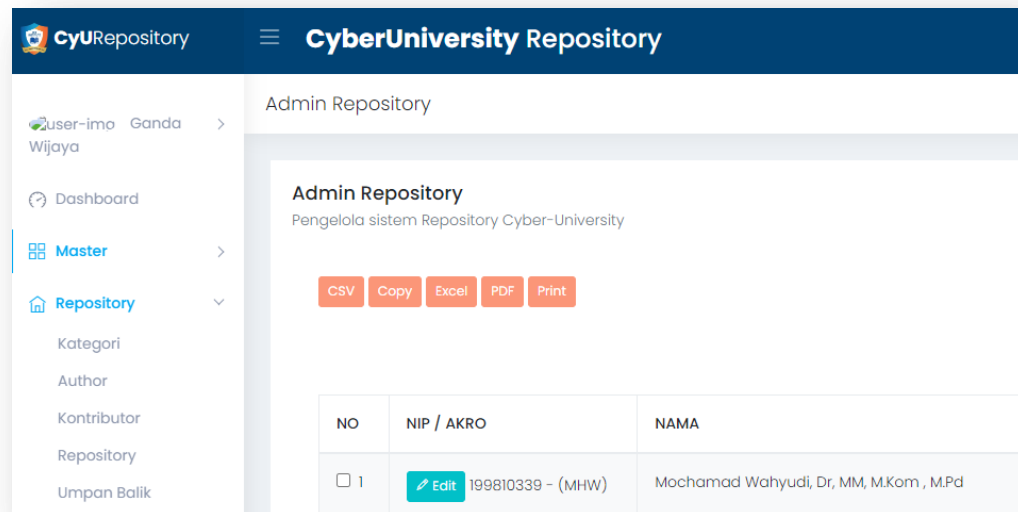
CyURepository

CyberUniversity Repository

user-imo Ganda Wijaya

Dashboard

Master

Repository

Kategori

Author

Kontributor

Repository

Umpan Balik

Admin Repository

Admin Repository

Pengelola sistem Repository Cyber-University

CSV Copy Excel PDF Print

| NO | NIP / AKRO | NAMA |
|---|---|---|
| 1 | Edit 199810339 - (MHW) | Mochamad Wahyudi, Dr, MM, M.Kom , M.Pd |